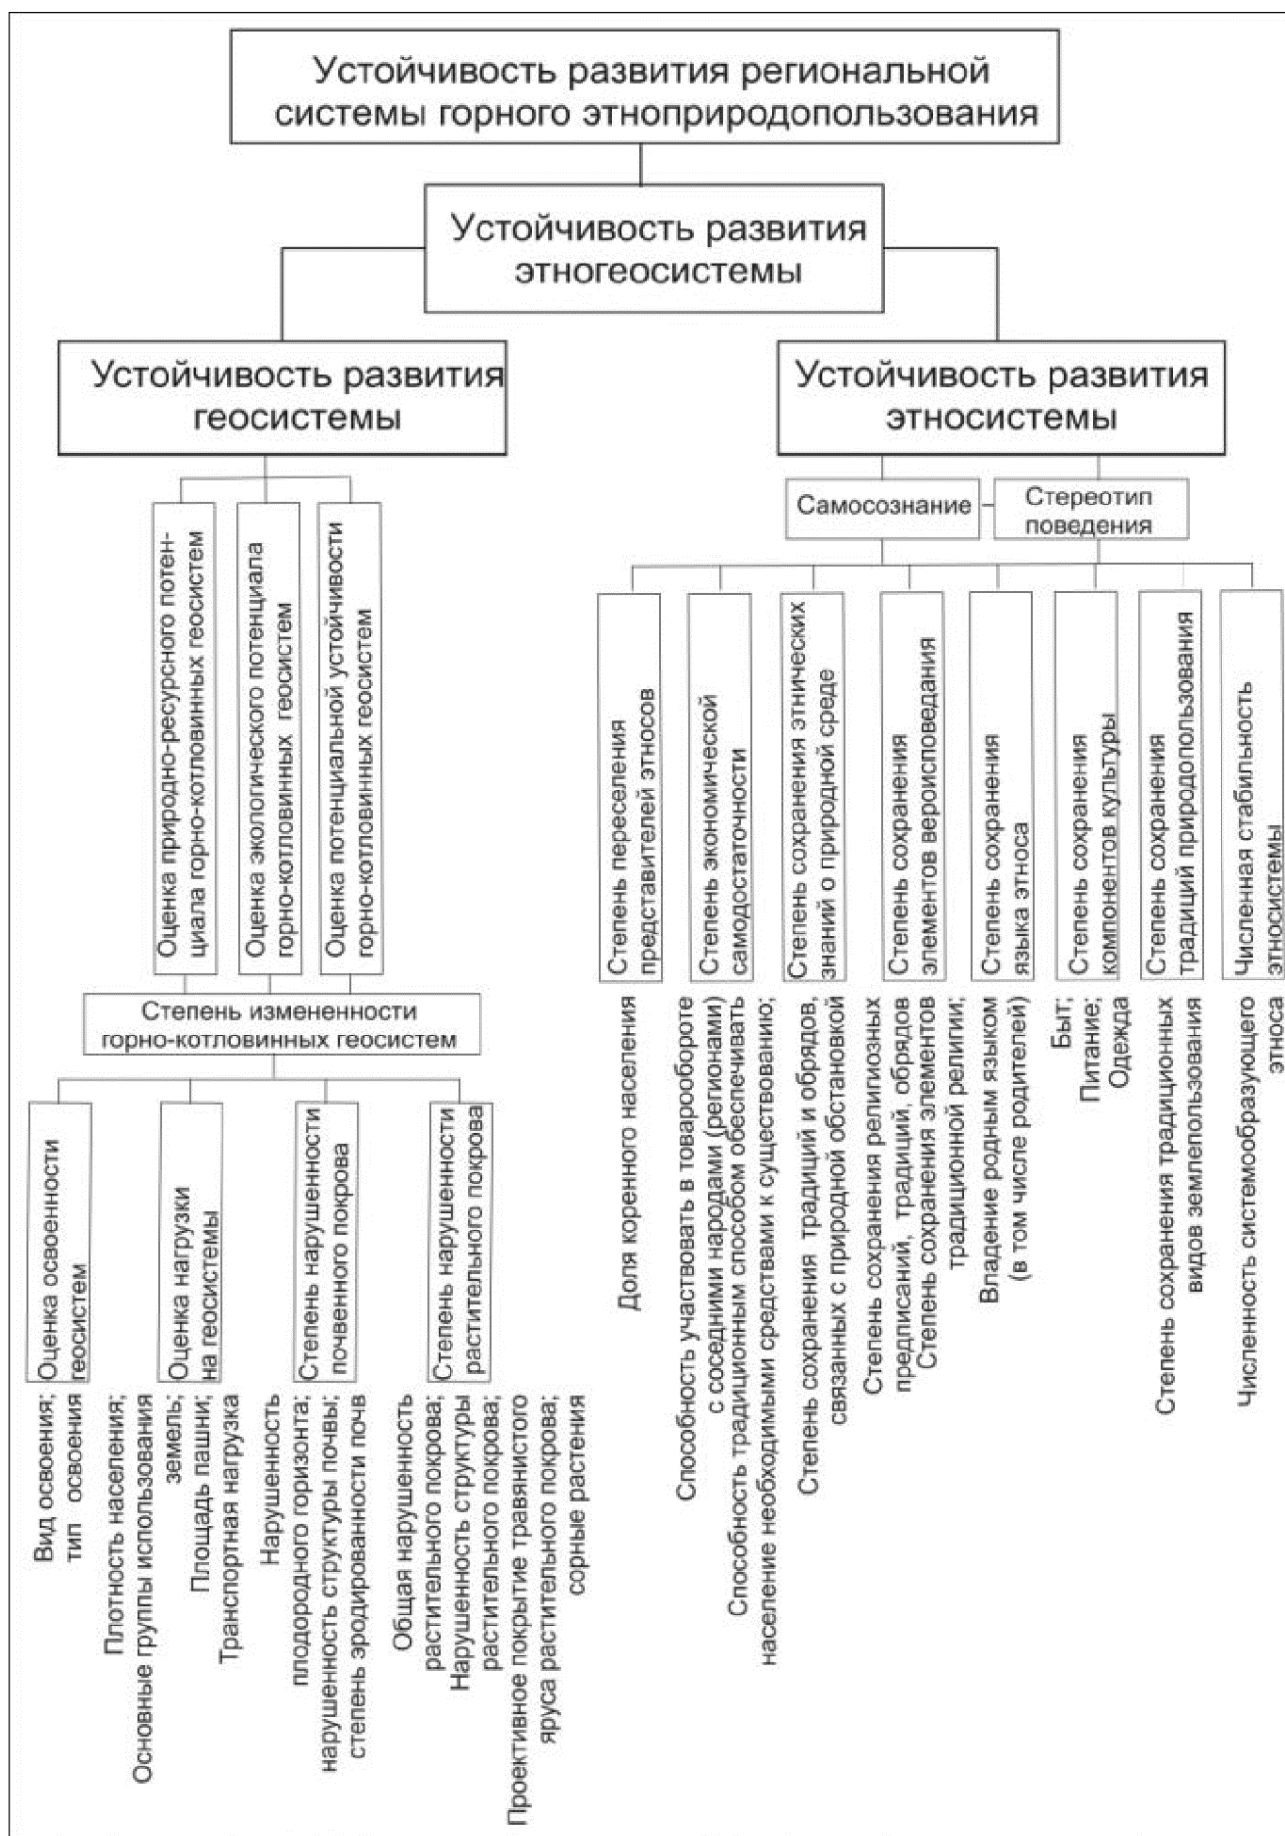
Устойчивость развития региональной системы горного этноприродопользования

Устойчивость развития этногеосистемы

Устойчивость развития геосистемы

Устойчивость развития этносистемы

Оценка природно-ресурсного потенциала горно-котловинных геосистем

Оценка экологического потенциала горно-котловинных геосистем

Оценка потенциальной устойчивости горно-котловинных геосистем

Степень измененности горно-котловинных геосистем

Оценка освоенности геосистем

Вид освоения; тип освоения

Оценка нагрузки на геосистемы

Плотность населения; Основные группы использования земель; Площадь пашни; Транспортная нагрузка

Степень нарушенности почвенного покрова

Нарушенность плодородного горизонта; нарушенность структуры почвы; степень эродированности почв

Степень нарушенности растительного покрова

Общая нарушенность растительного покрова; Нарушенность структуры растительного покрова; Проективное покрытие травянистого яруса растительного покрова; сорные растения

Самосознание

Стереотип поведения

Степень переселения представителей этносов

Доля коренного населения

Степень экономической самодостаточности

Способность участвовать в товарообороте с соседними народами (регионами) Способность традиционным способом обеспечивать население необходимыми средствами к существованию;

Степень сохранения этнических знаний о природной среде

Степень сохранения традиций и обрядов, связанных с природной обстановкой

Степень сохранения элементов вероисповедания

Степень сохранения религиозных предписаний, традиций, обрядов Степень сохранения элементов традиционной религии;

Степень сохранения языка этноса

Владение родным языком (в том числе родителей)

Степень сохранения компонентов культуры

Быт; Питание; Одежда

Степень сохранения традиций природопользования

Степень сохранения традиционных видов землепользования

Численная стабильность этносистемы

Численность системообразующего этноса